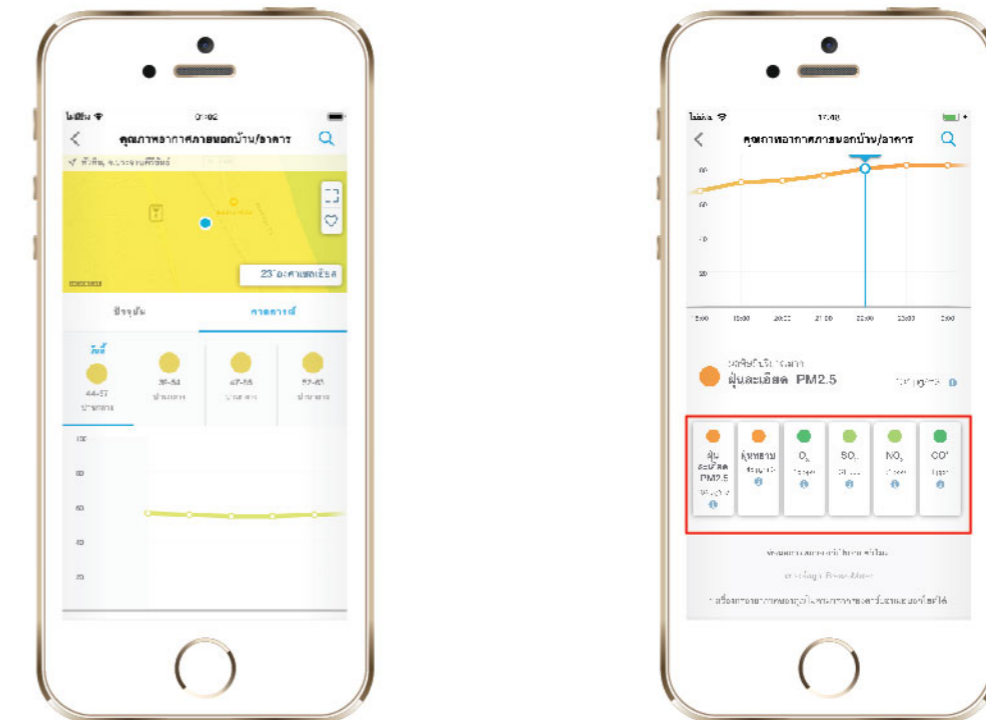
ไม่มีซิม
คุณภาพอากาศภายนอกบ้าน/อาคาร
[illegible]
23 องศาเซลเซียส
ปัจจุบัน
คาดการณ์
วันนี้
44-57
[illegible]
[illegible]
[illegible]
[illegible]
100
80
60
40
20

คุณภาพอากาศภายนอกบ้าน/อาคาร
60
50
40
30
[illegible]
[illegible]
20:00
21:00
22:00
23:00
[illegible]
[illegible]
ฝุ่นละเอียด PM2.5
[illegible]
ฝุ่นละเอียด PM2.5
ฝุ่นหยาบ
$O_3$
$SO_2$
$NO_2$
CO
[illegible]
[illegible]
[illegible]